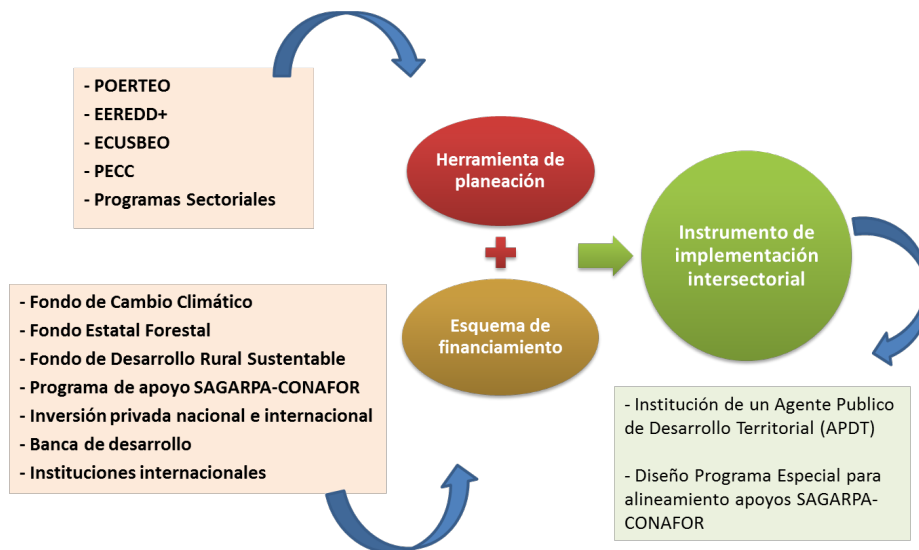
- POERTEO
- EEREDD+
- ECUSBEO
- PECC
- Programas Sectoriales

Herramienta de planeación

+

Esquema de financiamiento

- Fondo de Cambio Climático
- Fondo Estatal Forestal
- Fondo de Desarrollo Rural Sustentable
- Programa de apoyo SAGARPA-CONAFOR
- Inversión privada nacional e internacional
- Banca de desarrollo
- Instituciones internacionales

Instrumento de implementación intersectorial

- Institución de un Agente Publico de Desarrollo Territorial (APDT)

- Diseño Programa Especial para alineamiento apoyos SAGARPA-CONAFOR